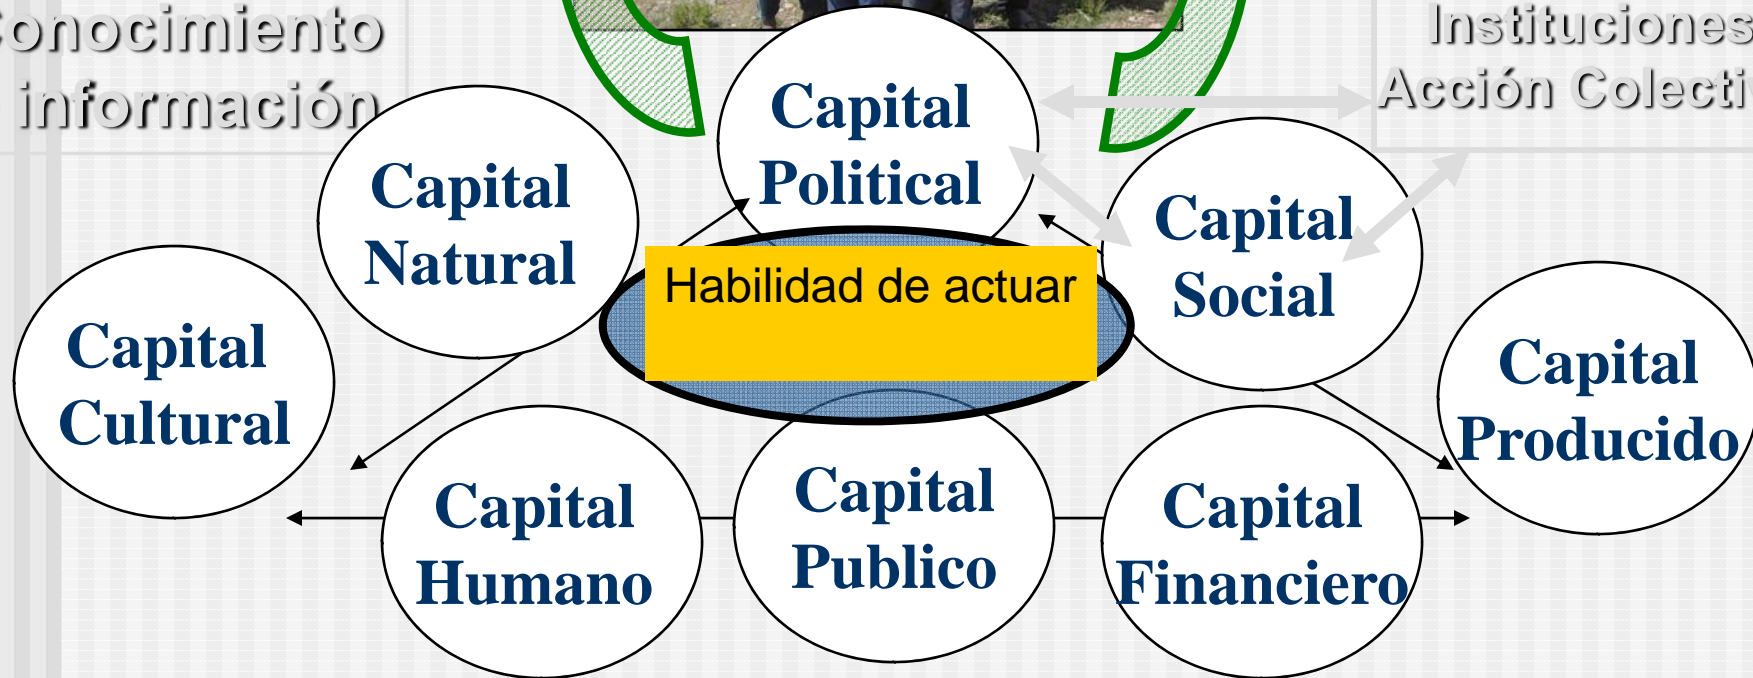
onocimiento información

Instituciones Acción Colecti

Capital Political

Capital Natural

Capital Social

Habilidad de actuar

Capital Cultural

Capital Producido

Capital Humano

Capital Publico

Capital Financiero